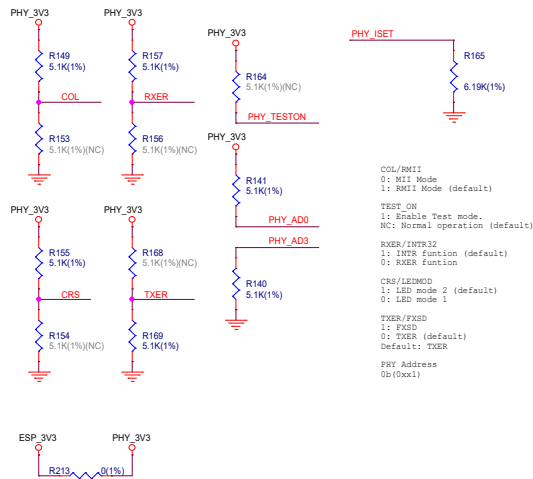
PHY_3V3
R149
5.1K(1%)
COL
R153
5.1K(1%)(NC)

PHY_3V3
R157
5.1K(1%)
RXER
R156
5.1K(1%)(NC)

PHY_3V3
R164
5.1K(1%)(NC)
PHY_TESTON

PHY_ISET
R165
6.19K(1%)

PHY_3V3
R141
5.1K(1%)
PHY_AD0
PHY_AD3
R140
5.1K(1%)

PHY_3V3
R155
5.1K(1%)
CRS
R154
5.1K(1%)(NC)

PHY_3V3
R168
5.1K(1%)(NC)
TXER
R169
5.1K(1%)

COL/RMII
0: MII Mode
1: RMII Mode (default)

TEST_ON
1: Enable Test mode.
NC: Normal operation (default)

RXER/INTR32
1: INTR funtion (default)
0: RXER funtion

CRS/LEDMOD
1: LED mode 2 (default)
0: LED mode 1

TXER/FXSD
1: FXSD
0: TXER (default)
Default: TXER

PHY Address
0b(0xx1)

ESP_3V3
PHY_3V3
R213
0(1%)